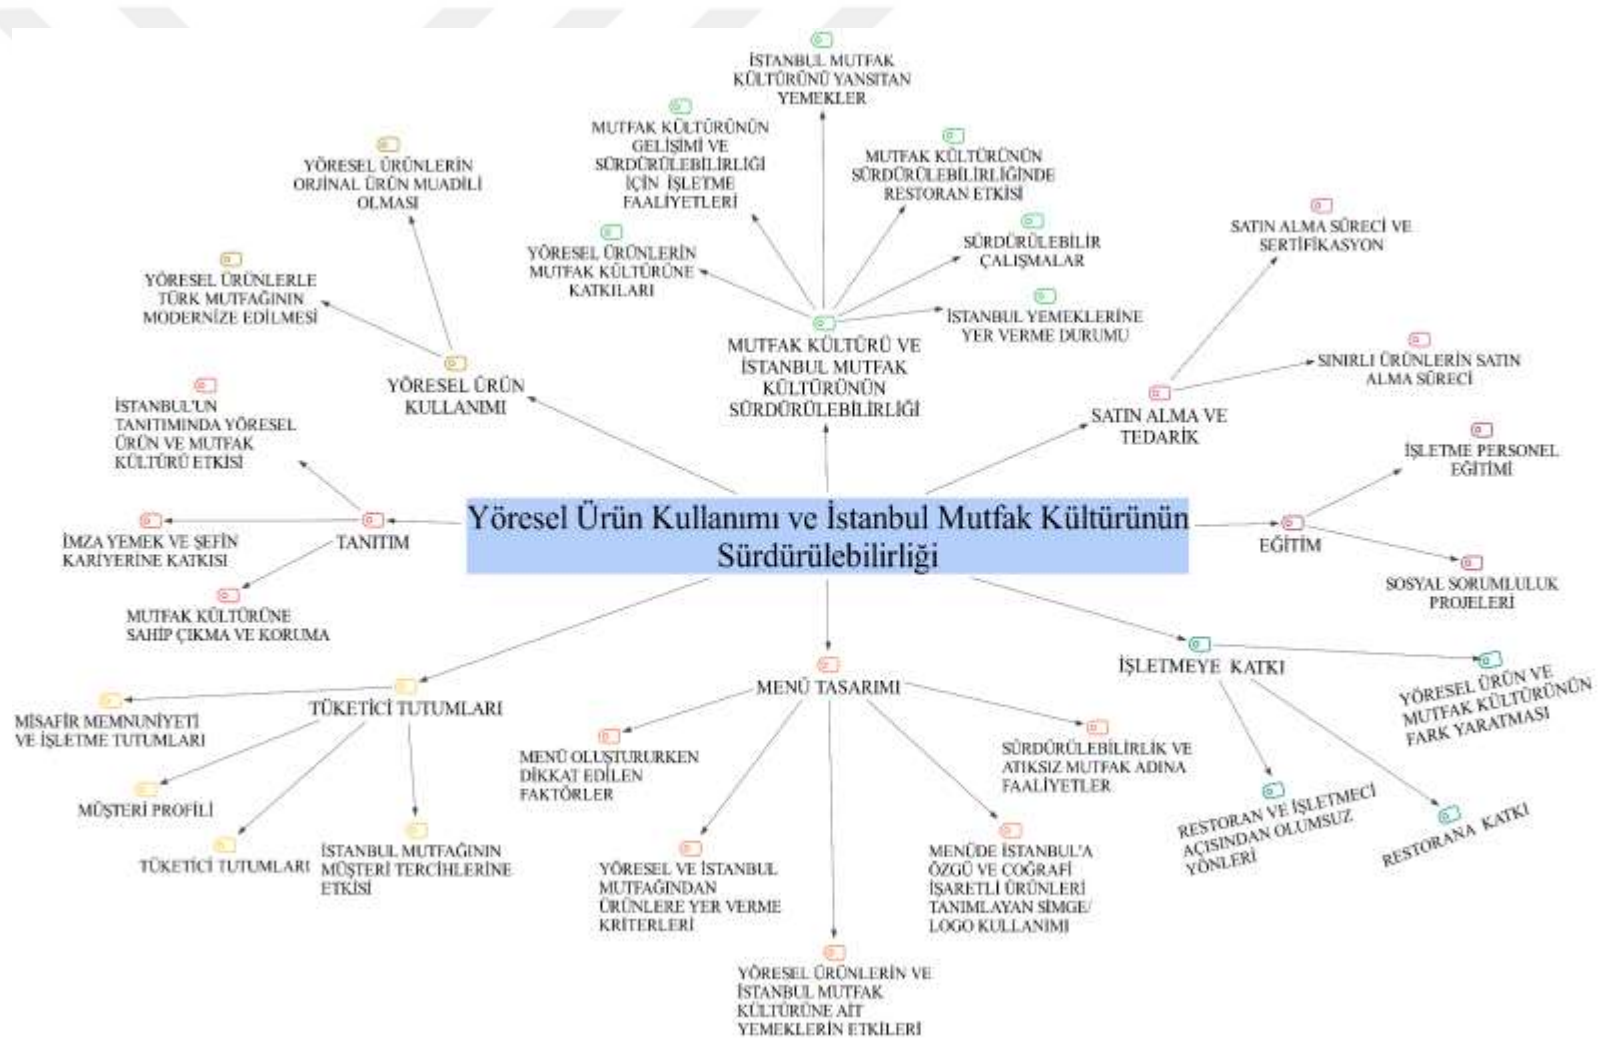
Yöresel Ürün Kullanımı ve İstanbul Mutfak Kültürünün Sürdürülebilirliği

MUTFAK KÜLTÜRÜ VE İSTANBUL MUTFAK KÜLTÜRÜNÜN SÜRDÜRÜLEBİLİRLİĞİ

İSTANBUL MUTFAK KÜLTÜRÜNÜ YANSITAN YEMEKLER

MUTFAK KÜLTÜRÜNÜN GELİŞİMİ VE SÜRDÜRÜLEBİLİRLİĞİ İÇİN İŞLETME FAALİYETLERİ

MUTFAK KÜLTÜRÜNÜN SÜRDÜRÜLEBİLİRLİĞİNDE RESTORAN ETKİSİ

SÜRDÜRÜLEBİLİR ÇALIŞMALAR

YÖRESEL ÜRÜNLERİN MUTFAK KÜLTÜRÜNE KATKILARI

İSTANBUL YEMEKLERİNE YER VERME DURUMU

YÖRESEL ÜRÜN KULLANIMI

YÖRESEL ÜRÜNLERİN ORJİNAL ÜRÜN MUADİLİ OLMASI

YÖRESEL ÜRÜNLERLE TÜRK MUTFAĞININ MODERNİZE EDİLMESİ

SATIN ALMA VE TEDARİK

SATIN ALMA SÜRECİ VE SERTİFİKASYON

SINIRLI ÜRÜNLERİN SATIN ALMA SÜRECİ

TANITIM

İSTANBUL'UN TANITIMINDA YÖRESEL ÜRÜN VE MUTFAK KÜLTÜRÜ ETKİSİ

İMZA YEMEK VE ŞEFİN KARİYERİNE KATKISI

MUTFAK KÜLTÜRÜNE SAHİP ÇIKMA VE KORUMA

EĞİTİM

İŞLETME PERSONEL EĞİTİMİ

SOSYAL SORUMLULUK PROJELERİ

TÜKETİCİ TUTUMLARI

MİSAFİR MEMNUNİYETİ VE İŞLETME TUTUMLARI

MÜŞTERİ PROFİLİ

TÜKETİCİ TUTUMLARI

İSTANBUL MUTFAĞININ MÜŞTERİ TERCİHLERİNE ETKİSİ

MENÜ TASARIMI

MENÜ OLUŞTURURKEN DİKKAT EDİLEN FAKTÖRLER

YÖRESEL VE İSTANBUL MUTFAĞINDAN ÜRÜNLERE YER VERME KRİTERLERİ

YÖRESEL ÜRÜNLERİN VE İSTANBUL MUTFAK KÜLTÜRÜNE AİT YEMEKLERİN ETKİLERİ

MENÜDE İSTANBUL'A ÖZGÜ VE COĞRAFİ İŞARETLİ ÜRÜNLERİ TANIMLAYAN SİMGE/ LOGO KULLANIMI

SÜRDÜRÜLEBİLİRLİK VE ATIKSIZ MUTFAK ADINA FAALİYETLER

İŞLETMEYE KATKI

YÖRESEL ÜRÜN VE MUTFAK KÜLTÜRÜNÜN FARK YARATMASI

RESTORAN VE İŞLETMECİ AÇISINDAN OLUMSUZ YÖNLERİ

RESTORANA KATKI